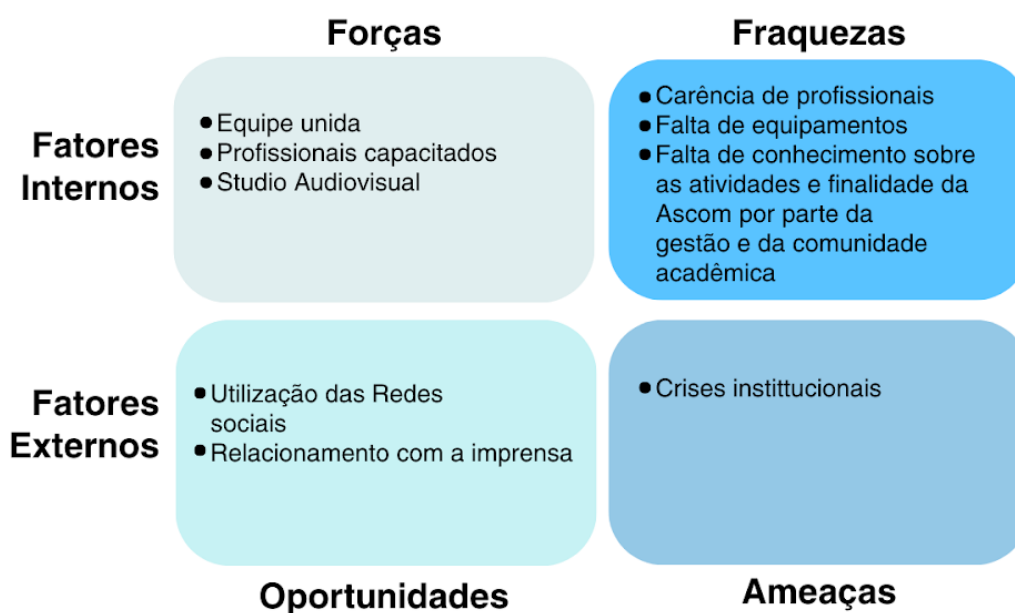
Forças

Fraquezas

Fatores Internos

- Equipe unida
- Profissionais capacitados
- Studio Audiovisual

- Carência de profissionais
- Falta de equipamentos
- Falta de conhecimento sobre as atividades e finalidade da Ascom por parte da gestão e da comunidade acadêmica

Fatores Externos

- Utilização das Redes sociais
- Relacionamento com a imprensa

- Crises instittucionais

Oportunidades

Ameaças